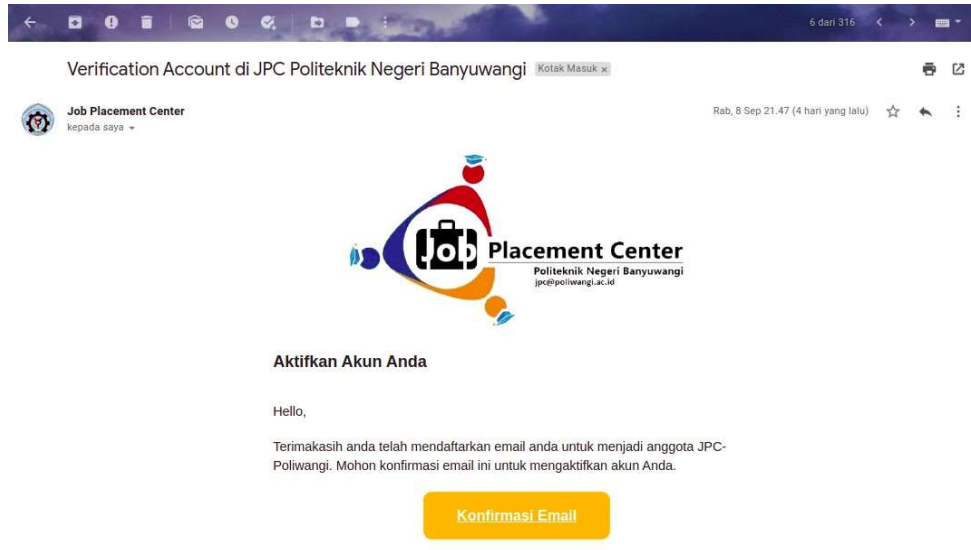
6 dari 316

Verification Account di JPC Politeknik Negeri Banyuwangi Kotak Masuk ×

Job Placement Center
kepada saya

Rab, 8 Sep 21.47 (4 hari yang lalu)

Job Placement Center
Politeknik Negeri Banyuwangi
jpc@poliwangi.ac.id

Aktifkan Akun Anda

Hello,

Terimakasih anda telah mendaftarkan email anda untuk menjadi anggota JPC-Poliwangi. Mohon konfirmasi email ini untuk mengaktifkan akun Anda.

Konfirmasi Email